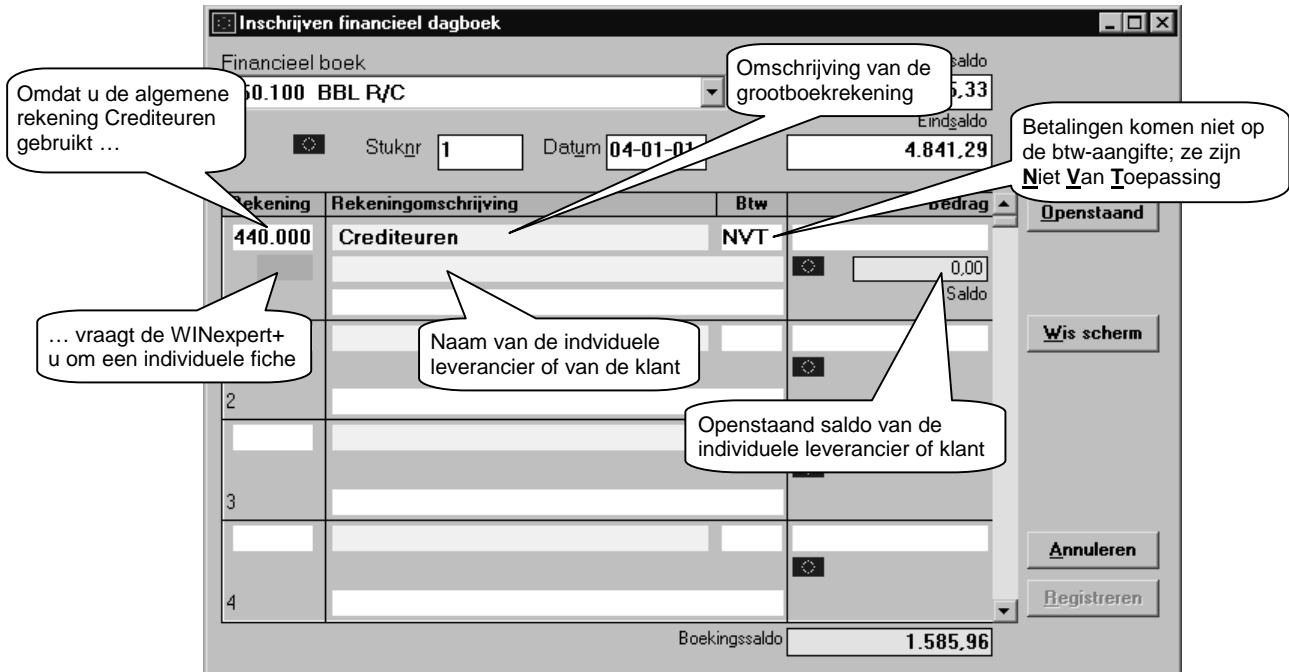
Inschrijven financieel dagboek

Financieel boek
50.100 BBL R/C

saldo
5,33

Omschrijving van de grootboekrekening

Omdat u de algemene rekening Crediteuren gebruikt …

Stuknr 1
Datum 04-01-01

Eindsaldo
4.841,29

Betalingen komen niet op de btw-aangifte; ze zijn Niet Van Toepassing

Rekening | Rekeningomschrijving | Btw | Bedrag

Openstaand

440.000 Crediteuren NVT

0,00
Saldo

… vraagt de WINexpert+ u om een individuele fiche

Naam van de indviduele leverancier of van de klant

Wis scherm

2

Openstaand saldo van de individuele leverancier of klant

3

4

Annuleren

Registreren

Boekingssaldo 1.585,96